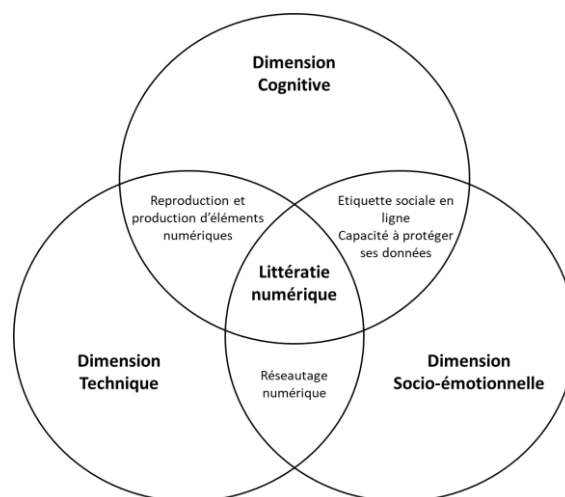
Dimension Cognitive

Reproduction et production d'éléments numériques

Etiquette sociale en ligne
Capacité à protéger ses données

Littératie numérique

Dimension Technique

Réseautage numérique

Dimension Socio-émotionnelle